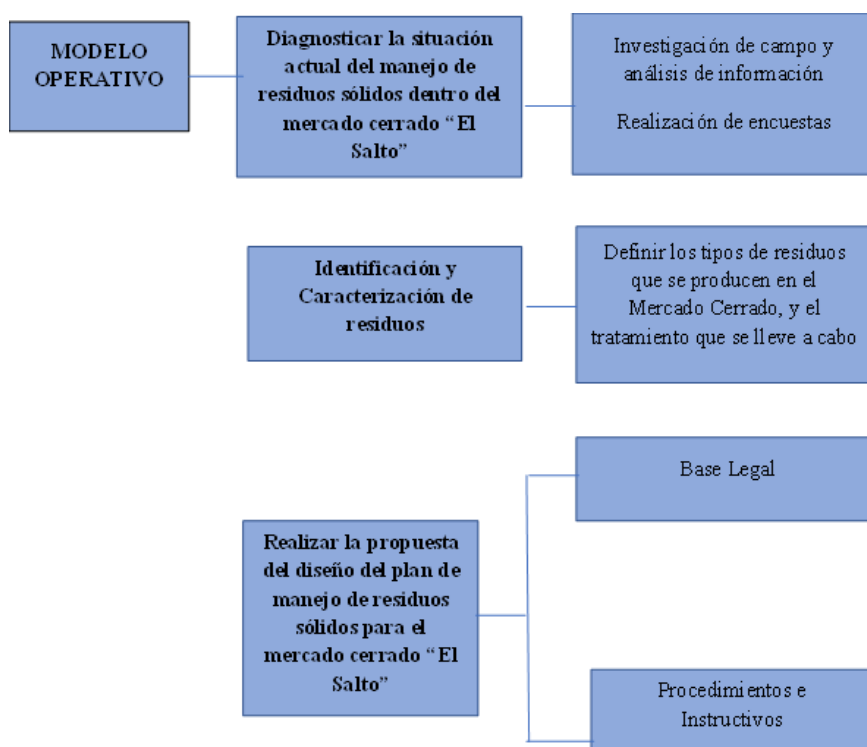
MODELO OPERATIVO

Diagnosticar la situación actual del manejo de residuos sólidos dentro del mercado cerrado “El Salto”

Investigación de campo y análisis de información

Realización de encuestas

Identificación y Caracterización de residuos

Definir los tipos de residuos que se producen en el Mercado Cerrado, y el tratamiento que se lleve a cabo

Realizar la propuesta del diseño del plan de manejo de residuos sólidos para el mercado cerrado “El Salto”

Base Legal

Procedimientos e Instructivos